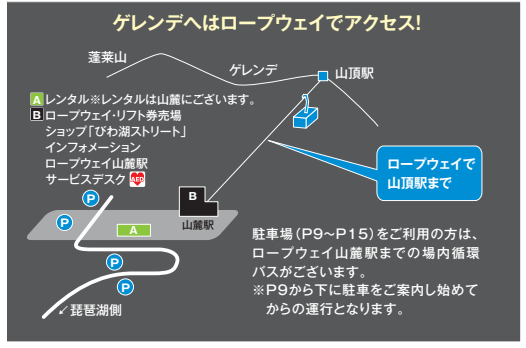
ゲレンデへはロープウェイでアクセス!

蓬莱山

ゲレンデ

山頂駅

A レンタル※レンタルは山麓にございます。
B ロープウェイ・リフト券売場
ショップ「びわ湖ストリート」
インフォメーション
ロープウェイ山麓駅
サービスデスク AED

ロープウェイで山頂駅まで

B

山麓駅

P

A

P

P

P

↙琵琶湖側

駐車場（P9～P15）をご利用の方は、ロープウェイ山麓駅までの場内循環バスがございます。
※P9から下に駐車をご案内し始めてからの運行となります。